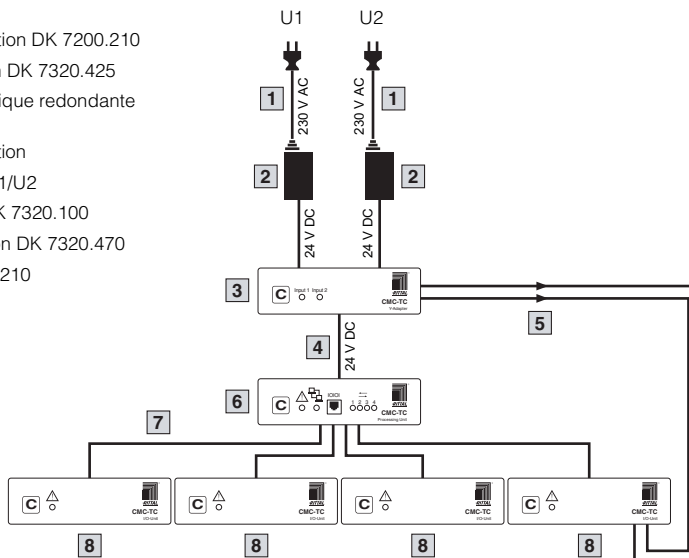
tion DK 7200.210
DK 7320.425
ique redondante

tion
1/U2
K 7320.100
n DK 7320.470
210

U1
U2
1
230 V AC
230 V AC
1
2
2
24 V DC
24 V DC
3
C
Input 1 Input 2
RITTAL
CMC-TC
Y-Adapter
5
4
24 V DC
6
C
RITTAL
CMC-TC
Processing Unit
7
C
RITTAL
CMC-TC
I/O-Unit
C
RITTAL
CMC-TC
I/O-Unit
C
RITTAL
CMC-TC
I/O-Unit
C
RITTAL
CMC-TC
I/O-Unit
8
8
8
8